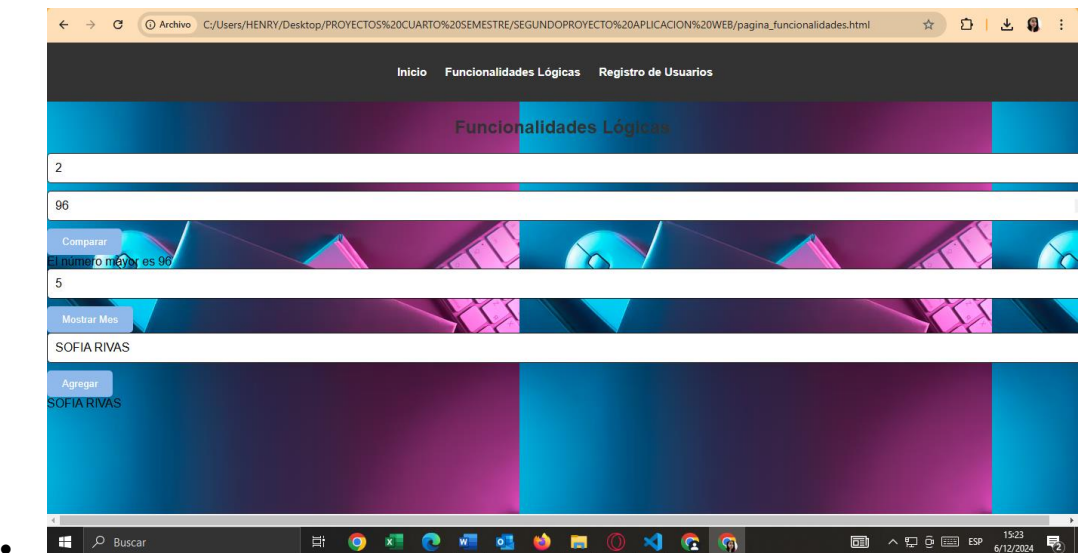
Archivo C:/Users/HENRY/Desktop/PROYECTOS%20CUARTO%20SEMESTRE/SEGUNDOPROYECTO%20APLICACION%20WEB/pagina_funcionalidades.html

Inicio Funcionalidades Lógicas Registro de Usuarios

Funcionalidades Lógicas

2

96

Comparar

El numero mayor es 96

5

Mostrar Mes

SOFIA RIVAS

Agregar

SOFIA RIVAS

Buscar

ESP 15:23 6/12/2024